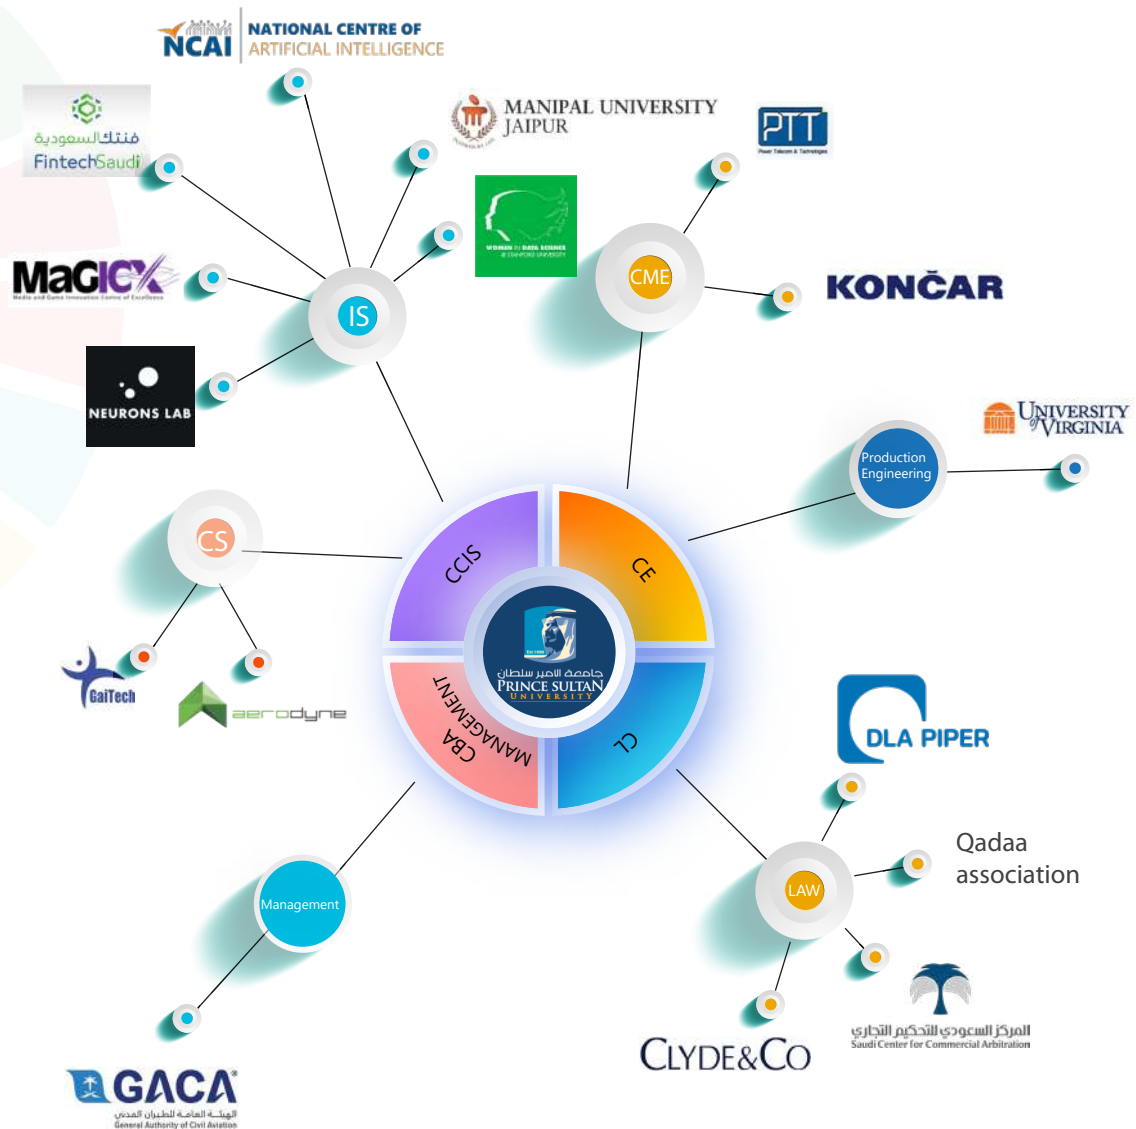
NCAI NATIONAL CENTRE OF ARTIFICIAL INTELLIGENCE

فنتك السعودية FintechSaudi

MANIPAL UNIVERSITY JAIPUR

PTT Power Telecom & Technologies

WOMEN IN DATA SCIENCE @ STANFORD UNIVERSITY

MaGICX Media and Game Innovation Centre of Excellence

IS

CME

KONČAR

NEURONS LAB

UNIVERSITY of VIRGINIA

Production Engineering

CS

CCIS

CE

جامعة الأمير سلطان PRINCE SULTAN UNIVERSITY

CBA MANAGEMENT

CL

GaiTech

aerodyne

DLA PIPER

Qadaa association

LAW

Management

المركز السعودي للتحكيم التجاري Saudi Center for Commercial Arbitration

CLYDE&CO

GACA الهيئة العامة للطيران المدني General Authority of Civil Aviation